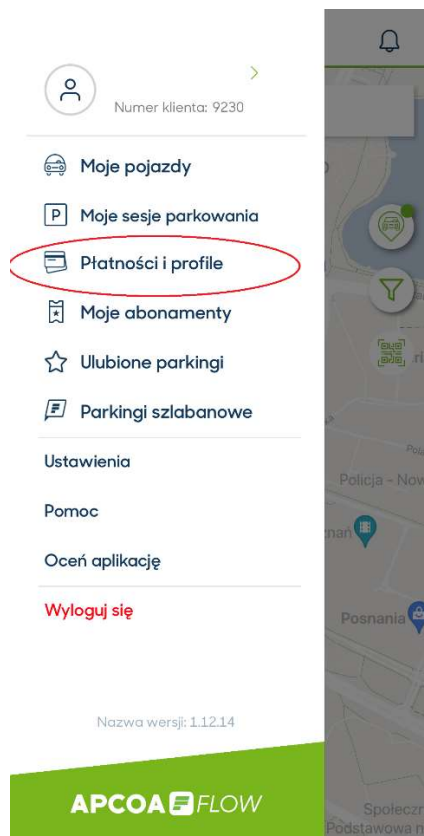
Numer klienta: 9230

Moje pojazdy

P Moje sesje parkowania

Płatności i profile

Moje abonamenty

Ulubione parkingi

Parkingi szlabanowe

Ustawienia

Pomoc

Oceń aplikację

Wyloguj się

Nazwa wersji: 1.12.14

APCOA FLOW

Policja - Now

nań

Posnania

Społeczn
Podstawowa n